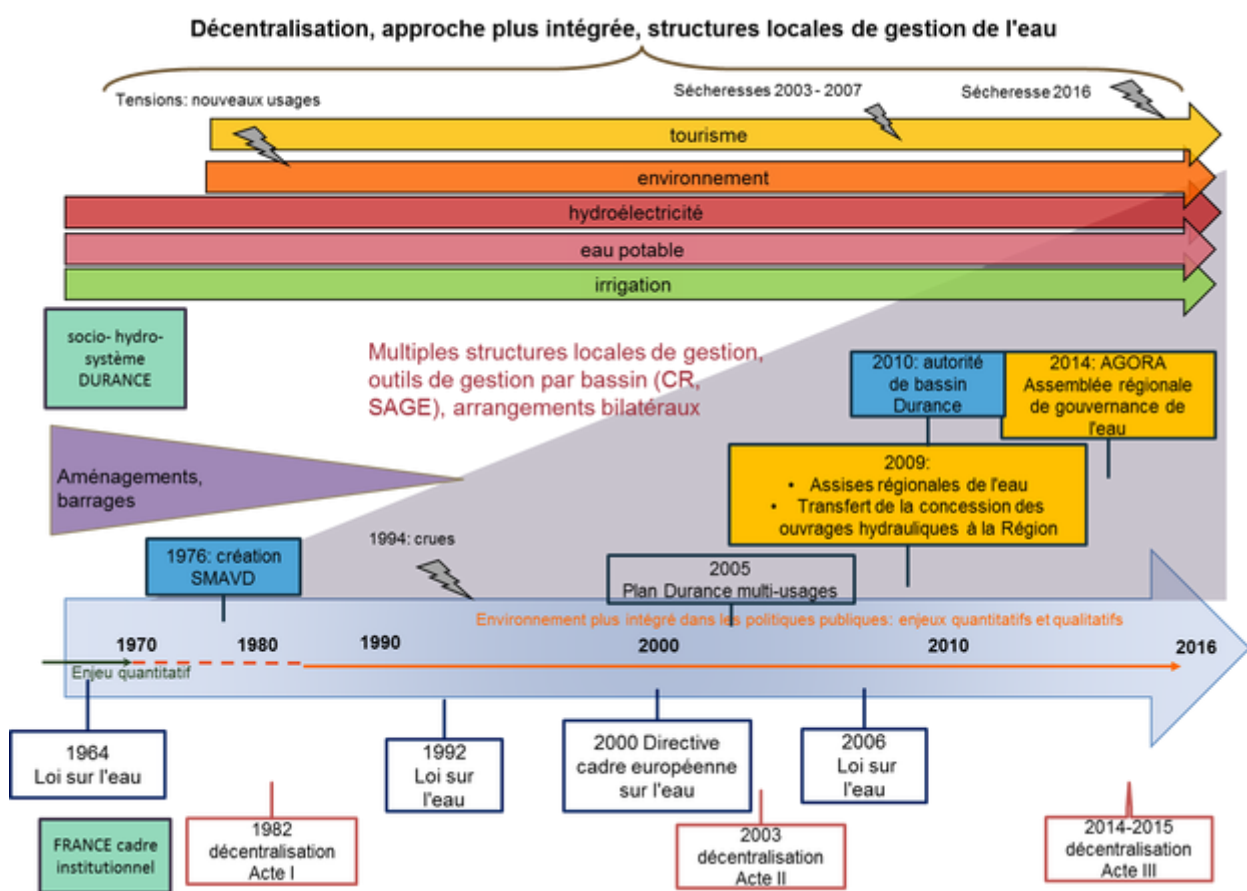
Décentralisation, approche plus intégrée, structures locales de gestion de l'eau

Tensions: nouveaux usages

Sécheresses 2003 - 2007

Sécheresse 2016

tourisme

environnement

hydroélectricité

eau potable

irrigation

socio- hydro-système DURANCE

Multiples structures locales de gestion, outils de gestion par bassin (CR, SAGE), arrangements bilatéraux

2010: autorité de bassin Durance

2014: AGORA Assemblée régionale de gouvernance de l'eau

Aménagements, barrages

2009:
• Assises régionales de l'eau
• Transfert de la concession des ouvrages hydrauliques à la Région

1976: création SMAVD

1994: crues

2005 Plan Durance multi-usages

Environnement plus intégré dans les politiques publiques: enjeux quantitatifs et qualitatifs

1970

1980

1990

2000

2010

2016

Enjeu quantitatif

1964 Loi sur l'eau

1992 Loi sur l'eau

2000 Directive cadre européenne sur l'eau

2006 Loi sur l'eau

FRANCE cadre institutionnel

1982 décentralisation Acte I

2003 décentralisation Acte II

2014-2015 décentralisation Acte III